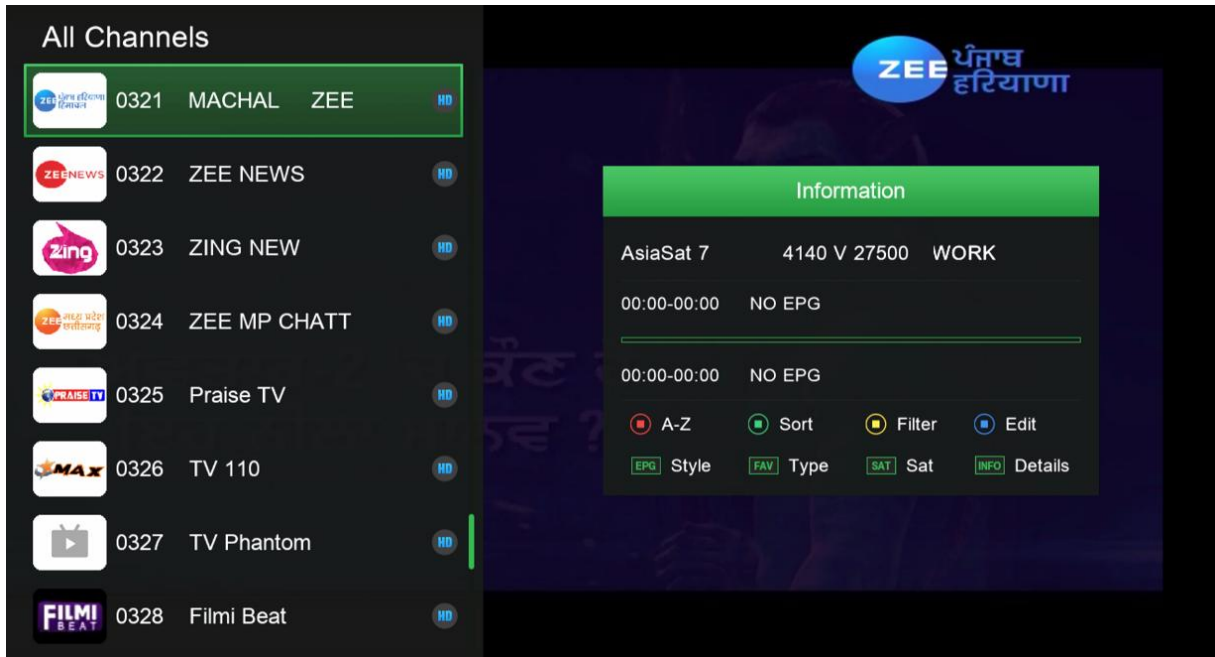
All Channels

ZEE पंजाब हरियाणा हिमाचल 0321 MACHAL ZEE HD

ZEENEWS 0322 ZEE NEWS HD

Zing 0323 ZING NEW HD

ZEE मध्य प्रदेश छत्तीसगढ़ 0324 ZEE MP CHATT HD

PRAISE TV 0325 Praise TV HD

MAX 0326 TV 110 HD

0327 TV Phantom HD

FILMI BEAT 0328 Filmi Beat HD

ZEE पंजाब हरियाणा

Information

AsiaSat 7 4140 V 27500 WORK

00:00-00:00 NO EPG

00:00-00:00 NO EPG

A-Z Sort Filter Edit

EPG Style FAV Type SAT Sat INFO Details